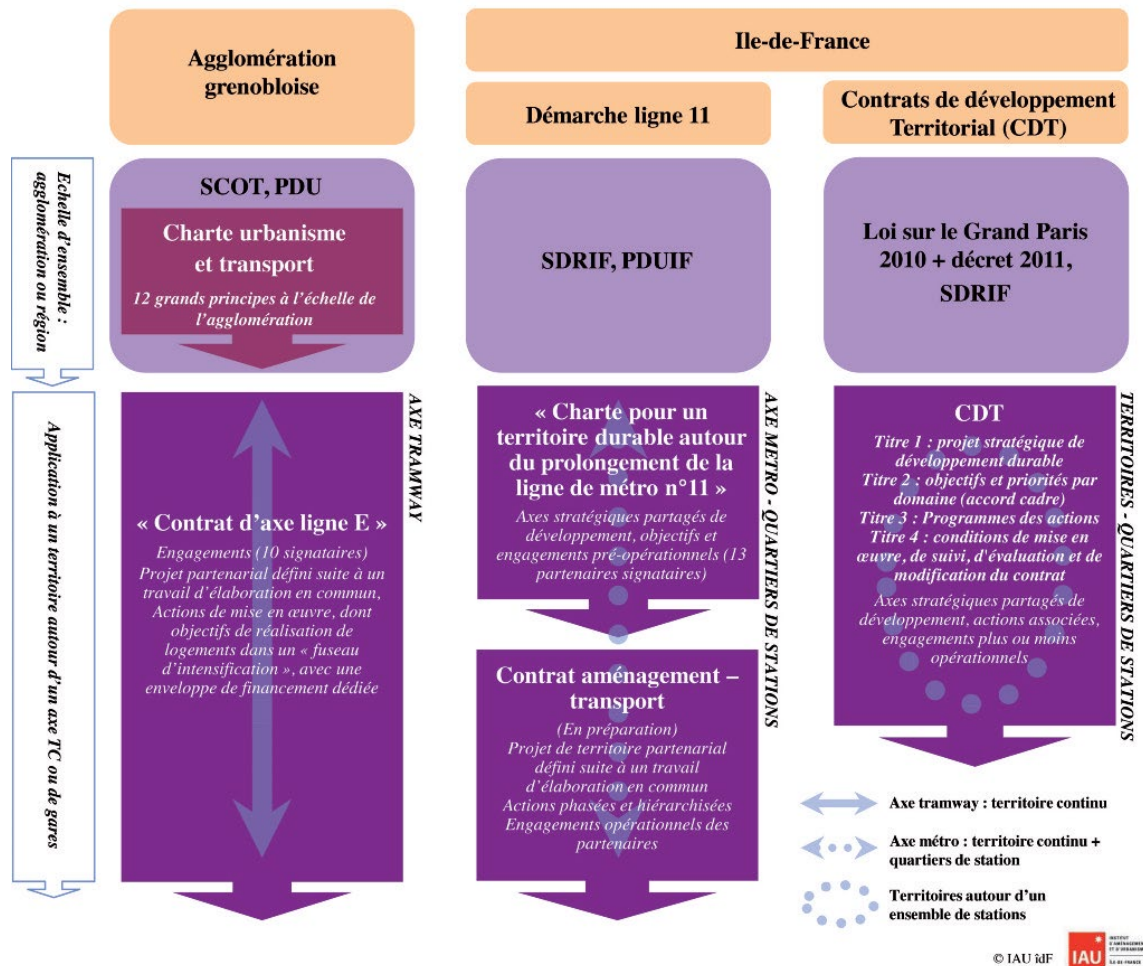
Agglomération grenobloise

Ile-de-France

Démarche ligne 11

Contrats de développement Territorial (CDT)

Echelle d'ensemble : agglomération ou région

SCOT, PDU

Charte urbanisme et transport

12 grands principes à l'échelle de l'agglomération

SDRIF, PDUIF

Loi sur le Grand Paris 2010 + décret 2011, SDRIF

Application à un territoire autour d'un axe TC ou de gares

AXE TRAMWAY

« Contrat d'axe ligne E »

Engagements (10 signataires)
Projet partenarial défini suite à un travail d'élaboration en commun,
Actions de mise en œuvre, dont objectifs de réalisation de logements dans un « fuseau d'intensification », avec une enveloppe de financement dédiée

AXE METRO - QUARTIERS DE STATIONS

« Charte pour un territoire durable autour du prolongement de la ligne de métro n°11 »

Axes stratégiques partagés de développement, objectifs et engagements pré-opérationnels (13 partenaires signataires)

Contrat aménagement – transport

(En préparation)
Projet de territoire partenarial défini suite à un travail d'élaboration en commun
Actions phasées et hiérarchisées
Engagements opérationnels des partenaires

TERRITOIRES - QUARTIERS DE STATIONS

CDT

Titre 1 : projet stratégique de développement durable
Titre 2 : objectifs et priorités par domaine (accord cadre)
Titre 3 : Programmes des actions
Titre 4 : conditions de mise en œuvre, de suivi, d'évaluation et de modification du contrat
Axes stratégiques partagés de développement, actions associées, engagements plus ou moins opérationnels

Axe tramway : territoire continu

Axe métro : territoire continu + quartiers de station

Territoires autour d'un ensemble de stations

© IAU îdF

IAU